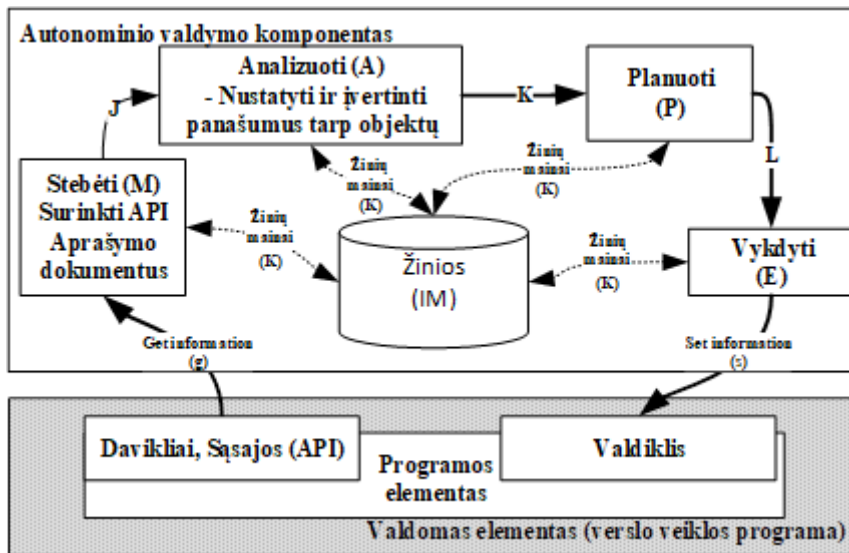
Autonominio valdymo komponentas

Analizuoti (A)
- Nustatyti ir įvertinti panašumus tarp objektų

K

Planuoti
(P)

J

L

Žinių mainai
(K)

Žinių mainai
(K)

Stebėti (M)
Surinkti API
Aprašymo dokumentus

Žinių mainai
(K)

Žinios
(IM)

Žinių mainai
(K)

Vykdyti
(E)

Get information
(g)

Set information
(s)

Davikliai, Sąsajos (API)

Valdiklis

Programos elementas

Valdomas elementas (verslo veiklos programa)